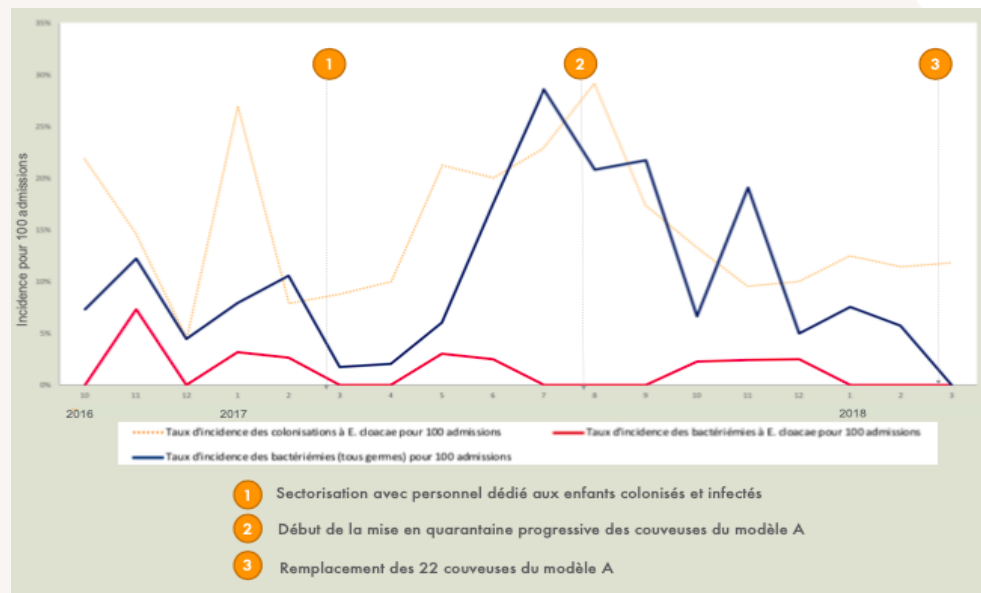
35%
30%
25%
20%
15%
10%
5%
0%

Incidence pour 100 admissions

1
2
3

10 11 12 1 2 3 4 5 6 7 8 9 10 11 12 1 2 3
2016
2017
2018

Taux d'incidence des colonisations à E. cloacae pour 100 admissions
Taux d'incidence des bactériémies à E. cloacae pour 100 admissions
Taux d'incidence des bactériémies (tous germes) pour 100 admissions

1 Sectorisation avec personnel dédié aux enfants colonisés et infectés
2 Début de la mise en quarantaine progressive des couveuses du modèle A
3 Remplacement des 22 couveuses du modèle A